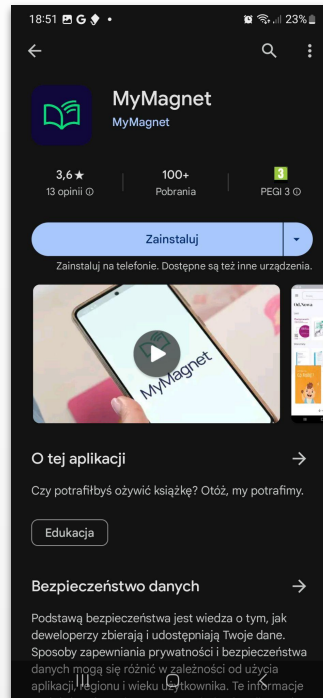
18:51 23%

MyMagnet
MyMagnet

3,6 ★
13 opinii ⓘ

100+
Pobrania

3
PEGI 3 ⓘ

Zainstaluj

Zainstaluj na telefonie. Dostępne są też inne urządzenia.

MyMagnet

O tej aplikacji

Czy potrafiłbyś ożywić książkę? Otóż, my potrafimy.

Edukacja

Bezpieczeństwo danych

Podstawą bezpieczeństwa jest wiedza o tym, jak deweloperzy zbierają i udostępniają Twoje dane. Sposoby zapewniania prywatności i bezpieczeństwa danych mogą się różnić w zależności od użycia aplikacji, regionu i wieku użytkownika. Te informacje